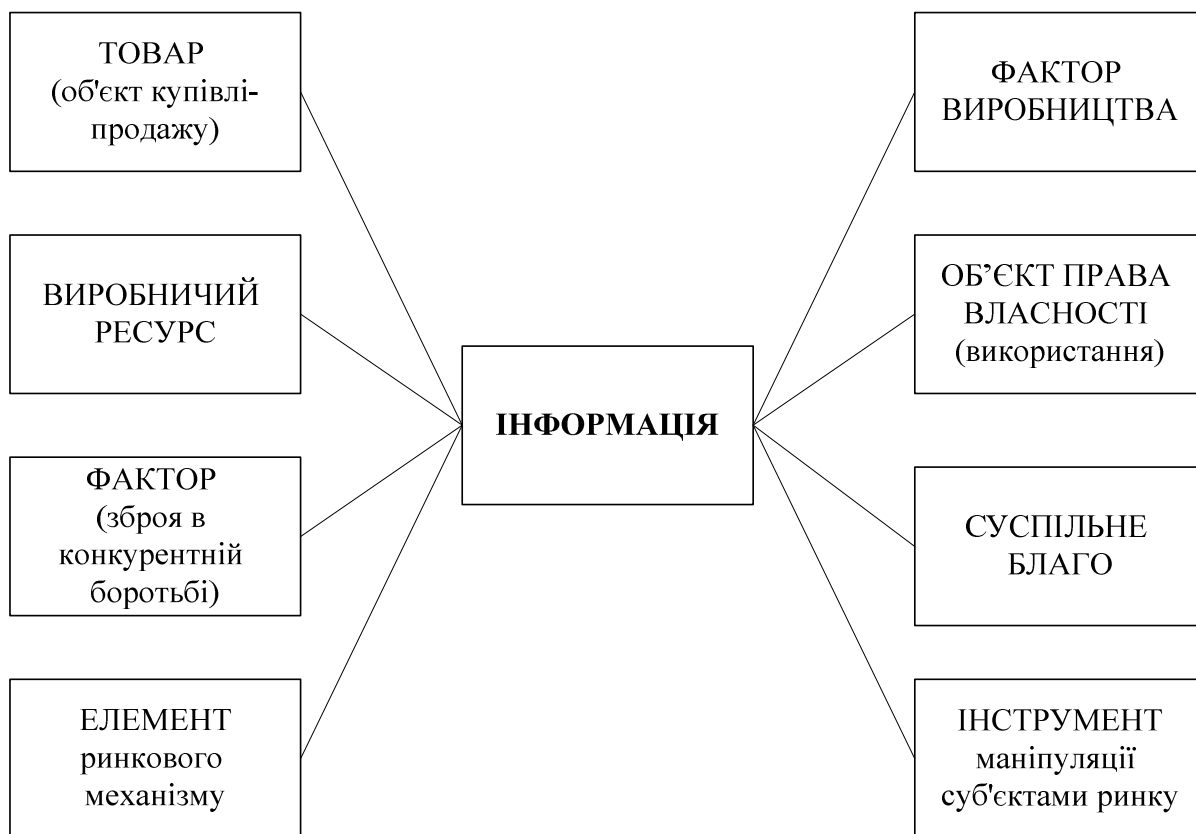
ТОВАР
(об'єкт купівлі-продажу)

ВИРОБНИЧИЙ РЕСУРС

ФАКТОР
(зброя в конкурентній боротьбі)

ЕЛЕМЕНТ ринкового механізму

ІНФОРМАЦІЯ

ФАКТОР ВИРОБНИЦТВА

ОБ’ЄКТ ПРАВА ВЛАСНОСТІ
(використання)

СУСПІЛЬНЕ БЛАГО

ІНСТРУМЕНТ маніпуляції суб'єктами ринку